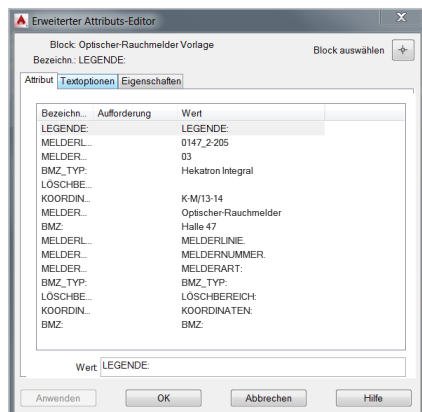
Erweiterter Attributs-Editor

Block: Optischer-Rauchmelder Vorlage
Bezeichn.: LEGENDE:

Block auswählen

Attribut | Textoptionen | Eigenschaften

| Bezeichn... | Aufforderung | Wert |
|---|---|---|
| LEGENDE: | | LEGENDE: |
| MELDERL... | | 0147_2-205 |
| MELDER... | | 03 |
| BMZ_TYP: | | Hekatron Integral |
| LÖSCHBE... | | |
| KOORDIN... | | K-M/13-14 |
| MELDER... | | Optischer-Rauchmelder |
| BMZ: | | Halle 47 |
| MELDERL... | | MELDERLINIE. |
| MELDER... | | MELDERNUMMER. |
| MELDER... | | MELDERART: |
| BMZ_TYP: | | BMZ_TYP: |
| LÖSCHBE... | | LÖSCHBEREICH: |
| KOORDIN... | | KOORDINATEN: |
| BMZ: | | BMZ: |

Wert LEGENDE:

Anwenden | OK | Abbrechen | Hilfe